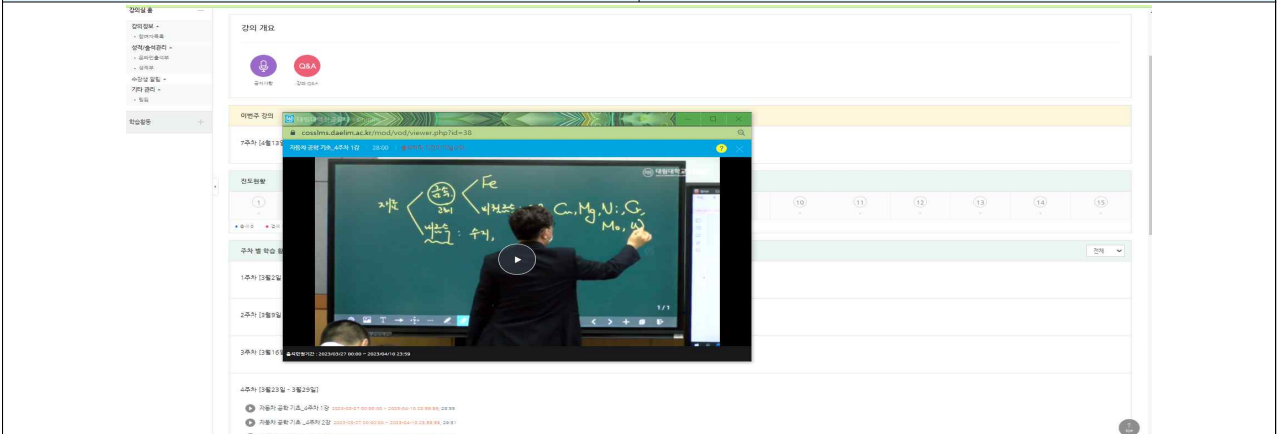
강의실 홈

강의정보
- 참여자목록
성적/출석관리
- 온라인출석부
- 성적부
수강생 알림
기타 관리
- 팀원

학습활동

강의 개요

공지사항
강의 Q&A

이번주 강의

7주차 [4월13

진도현황

1
10
11
12
13
14
15

주차 별 학습 현황
전체

1주차 [3월2일

2주차 [3월9일

3주차 [3월16

4주차 [3월23일 - 3월29일]

자동차 공학 기초_4주차 1강 2023-03-27 00:00:00 ~ 2023-04-10 23:59:59, 28:59
자동차 공학 기초_4주차 2강 2023-03-27 00:00:00 ~ 2023-04-10 23:59:59, 28:51

cosslms.daelim.ac.kr/mod/vod/viewer.php?id=38
자동차 공학 기초_4주차 1강 28:00
?
대림대학교

재료 금속 2H Fe
비철금속 Cu, Mg, Ni, Cr, Mo, W
비금속 : 수지,

1/1

출석인정기간 : 2023/03/27 00:00 ~ 2023/04/10 23:59